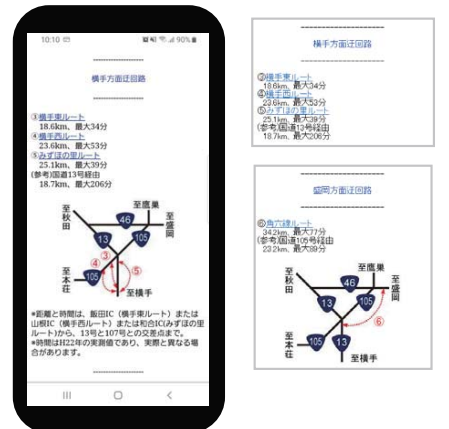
10:10 90%

横手方面迂回路

③横手東ルート
18.6km、最大34分
④横手西ルート
23.6km、最大53分
⑤みずほの里ルート
25.1km、最大39分
(参考)国道13号経由
18.7km、最大206分

至秋田
46
至鷹巣
13
105
至盛岡
3
4
5
至本荘
105
至横手

*距離と時間は、飯田IC（横手東ルート）または山根IC（横手西ルート）または和合IC(みずほの里ルート)から、13号と107号との交差点まで。
*時間は計22年の実測値であり、実際と異なる場合があります。

横手方面迂回路

③横手東ルート
18.6km、最大34分
④横手西ルート
23.6km、最大53分
⑤みずほの里ルート
25.1km、最大39分
(参考)国道13号経由
18.7km、最大206分

盛岡方面迂回路

⑥鳥穴線ルート
34.2km、最大77分
(参考)国道105号経由
22.2km、最大39分

至秋田
46
至鷹巣
13
105
至盛岡
6
至本荘
13
至横手